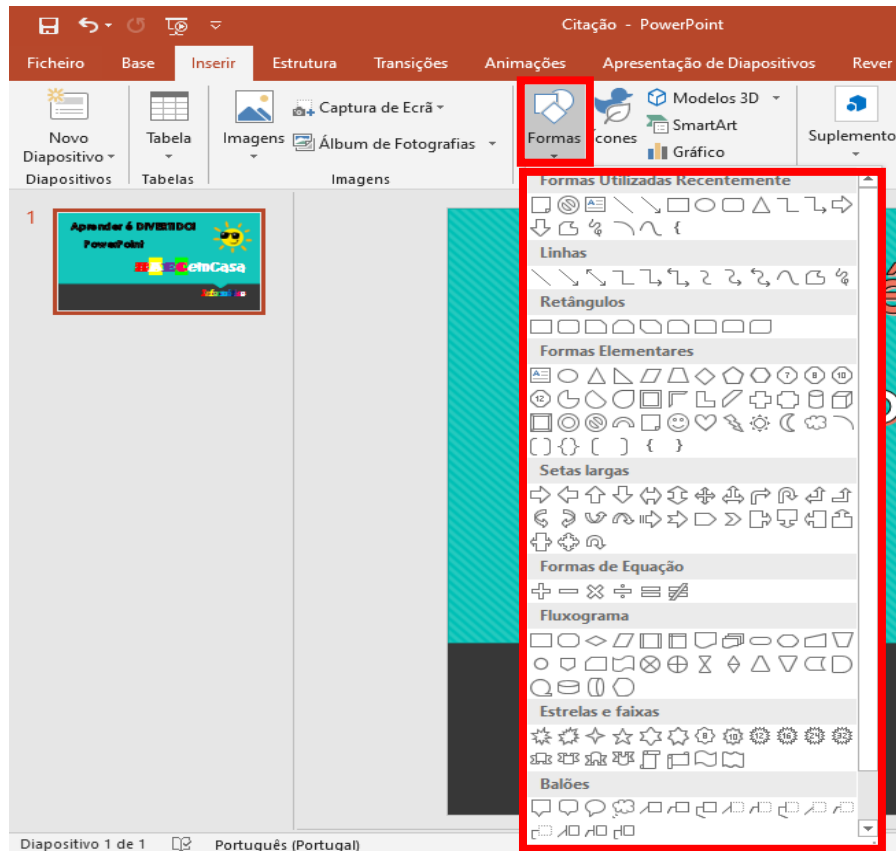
Citação - PowerPoint

Ficheiro Base Inserir Estrutura Transições Animações Apresentação de Diapositivos Rever

Novo Diapositivo
Diapositivos

Tabela
Tabelas

Imagens
Captura de Ecrã
Álbum de Fotografias
Imagens

Formas
Ícones
Modelos 3D
SmartArt
Gráfico

Suplementos

1

Aprender é DIVERTIDO!
PowerPoint
#EstudoEmCasa

Formas Utilizadas Recentemente

Linhas

Retângulos

Formas Elementares

Setas largas

Formas de Equação

Fluxograma

Estrelas e faixas

Balões

Diapositivo 1 de 1 Português (Portugal)